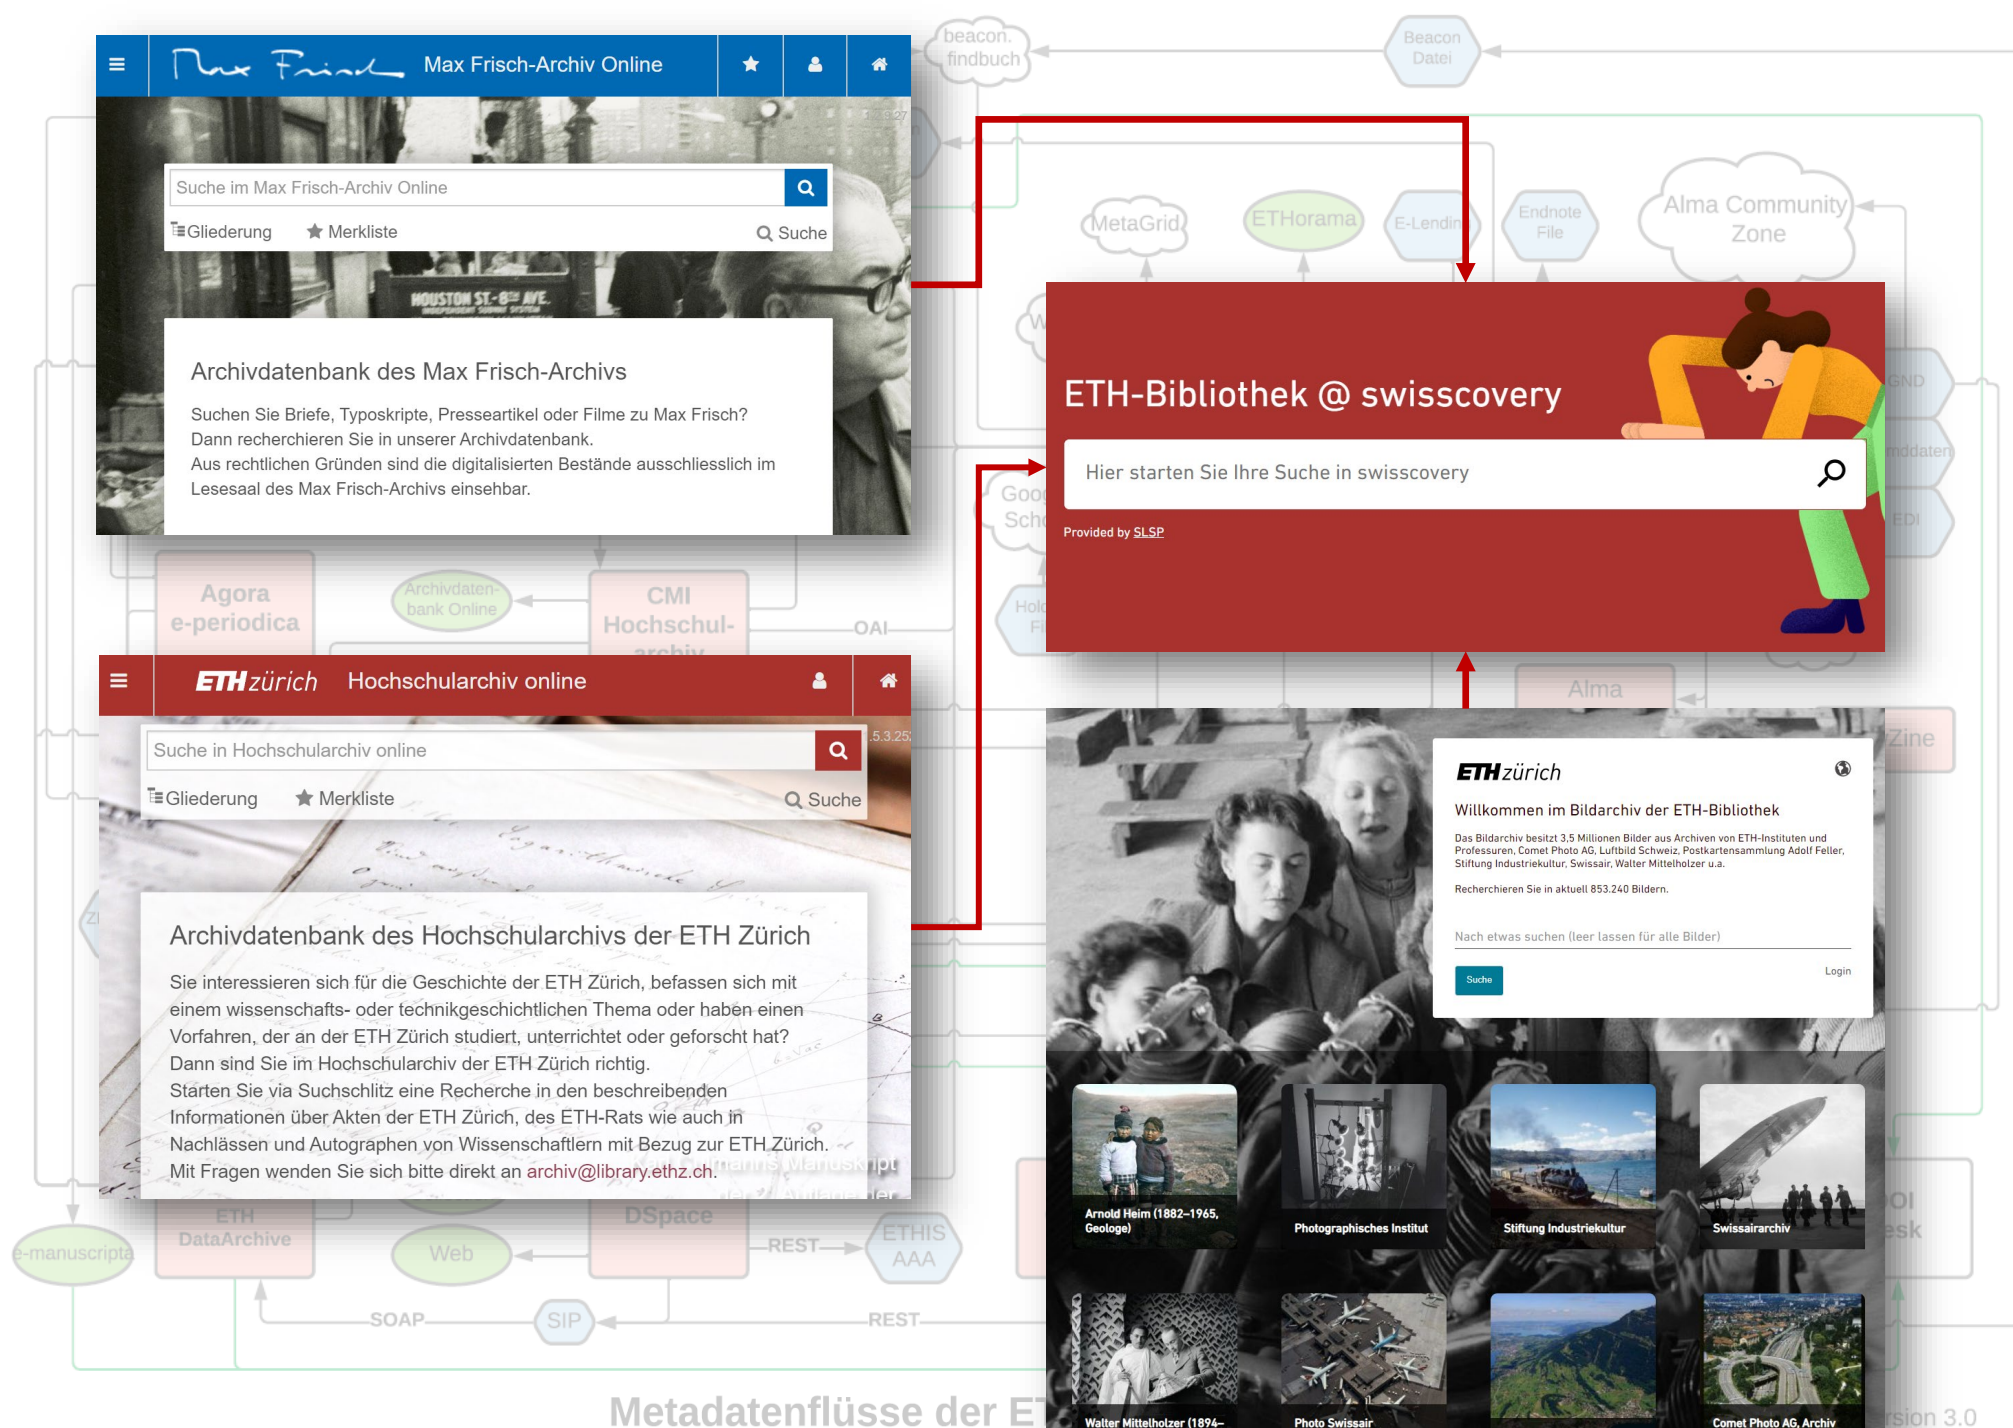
Max Frisch-Archiv Online

Suche im Max Frisch-Archiv Online

Gliederung Merkliste Suche

Archivdatenbank des Max Frisch-Archivs

Suchen Sie Briefe, Typoskripte, Presseartikel oder Filme zu Max Frisch? Dann recherchieren Sie in unserer Archivdatenbank.
Aus rechtlichen Gründen sind die digitalisierten Bestände ausschliesslich im Lesesaal des Max Frisch-Archivs einsehbar.

ETH zürich Hochschularchiv online

Suche in Hochschularchiv online

Gliederung Merkliste Suche

Archivdatenbank des Hochschularchivs der ETH Zürich

Sie interessieren sich für die Geschichte der ETH Zürich, befassen sich mit einem wissenschafts- oder technikgeschichtlichen Thema oder haben einen Vorfahren, der an der ETH Zürich studiert, unterrichtet oder geforscht hat? Dann sind Sie im Hochschularchiv der ETH Zürich richtig.
Starten Sie via Suchschlitz eine Recherche in den beschreibenden Informationen über Akten der ETH Zürich, des ETH-Rats wie auch in Nachlässen und Autographen von Wissenschaftlern mit Bezug zur ETH Zürich.
Mit Fragen wenden Sie sich bitte direkt an archiv@library.ethz.ch.

ETH-Bibliothek @ swisscovery

Hier starten Sie Ihre Suche in swisscovery

Provided by SLSP

ETH zürich

Willkommen im Bildarchiv der ETH-Bibliothek

Das Bildarchiv besitzt 3,5 Millionen Bilder aus Archiven von ETH-Instituten und Professuren, Comet Photo AG, Luftbild Schweiz, Postkartensammlung Adolf Feller, Stiftung Industriekultur, Swissair, Walter Mittelholzer u.a.

Recherchieren Sie in aktuell 853.240 Bildern.

Nach etwas suchen (leer lassen für alle Bilder)

Suche Login

Arnold Heim (1882–1965, Geologe)

Photographisches Institut

Stiftung Industriekultur

Swissairarchiv

Walter Mittelholzer (1894–

Photo Swissair

Comet Photo AG, Archiv

beacon. findbuch Beacon Datei MetaGrid ETHorama E-Lendin Endnote File Alma Community Zone GND Agora e-periodica Archivdaten-bank Online CMI Hochschul- OAI Alma Zine e-manuscripta ETH DataArchive Web DSpace REST ETHIS AAA SOAP SIP REST

Metadatenflüsse der ET